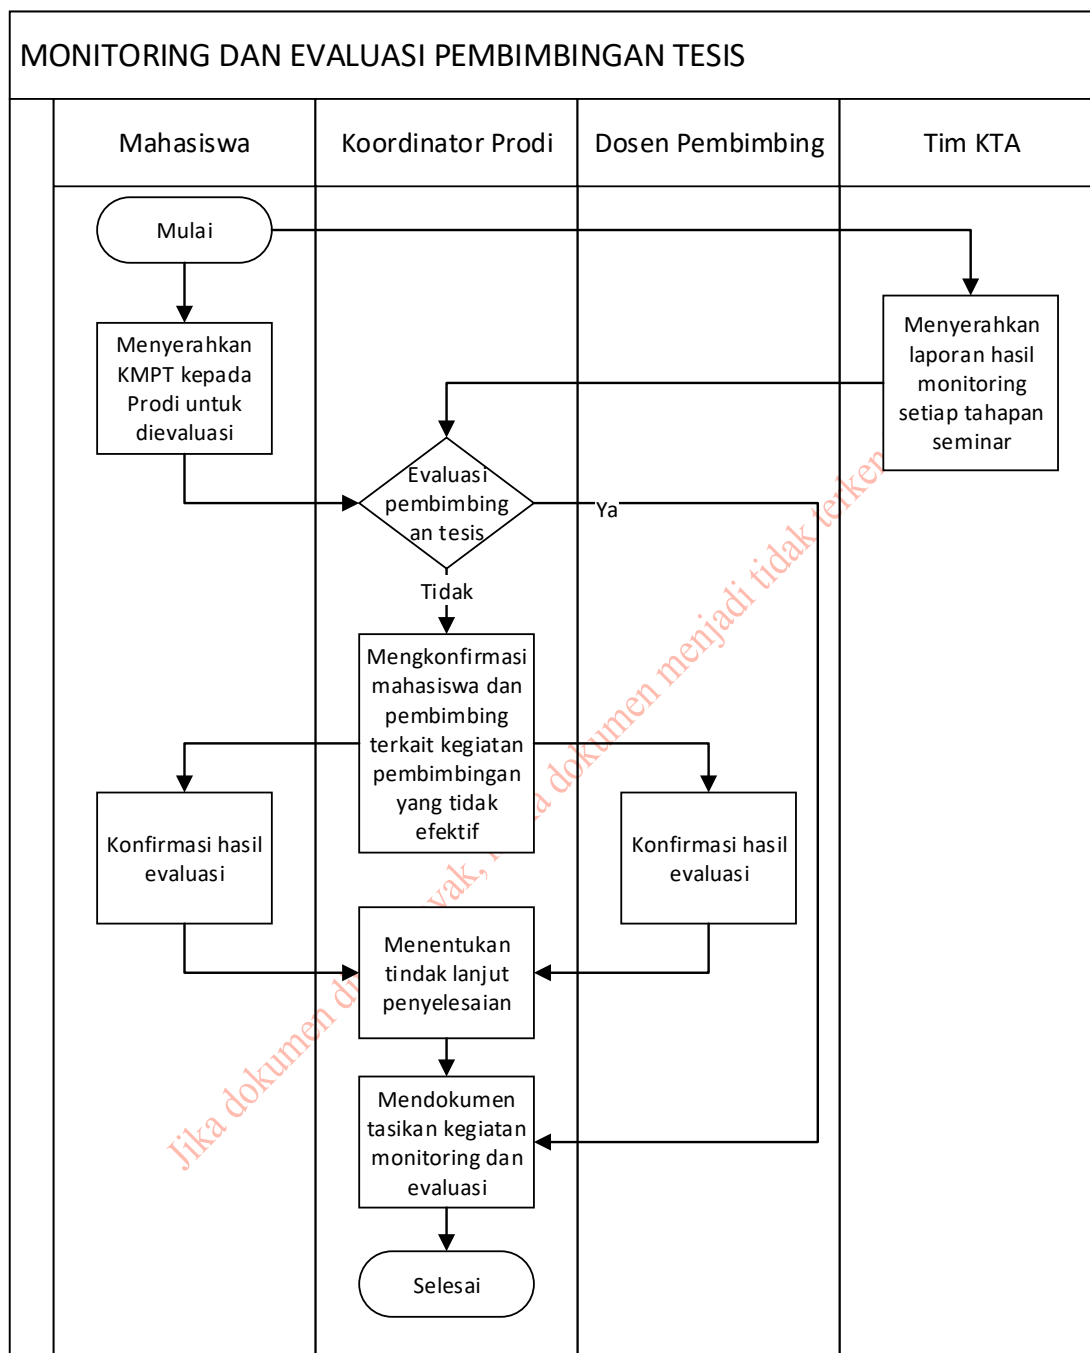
MONITORING DAN EVALUASI PEMBIMBINGAN TESIS

Mahasiswa

Koordinator Prodi

Dosen Pembimbing

Tim KTA

Mulai

Menyerahkan KMPT kepada Prodi untuk dievaluasi

Menyerahkan laporan hasil monitoring setiap tahapan seminar

Evaluasi pembimbingan tesis

Ya

Tidak

Mengkonfirmasi mahasiswa dan pembimbing terkait kegiatan pembimbingan yang tidak efektif

Konfirmasi hasil evaluasi

Konfirmasi hasil evaluasi

Menentukan tindak lanjut penyelesaian

Mendokumentasikan kegiatan monitoring dan evaluasi

Selesai

Jika dokumen di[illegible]vak, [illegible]a dokumen menjadi tidak terken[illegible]